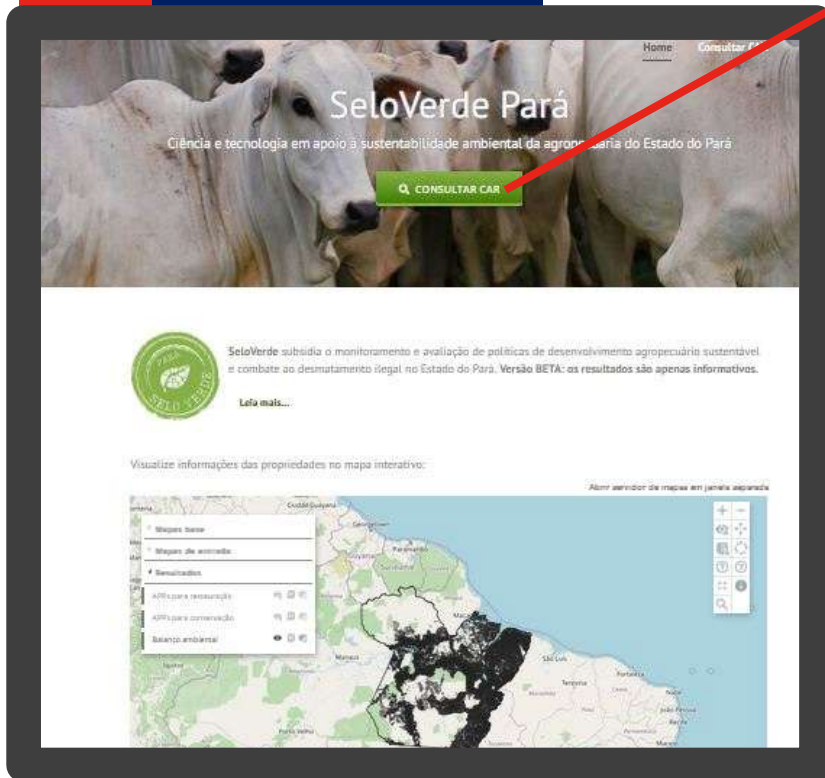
Home Consultar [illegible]

SeloVerde Pará

Ciência e tecnologia em apoio à sustentabilidade ambiental da agro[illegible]ária do Estado do Pará

CONSULTAR CAR

PARÁ SELO VERDE

SeloVerde subsidia o monitoramento e avaliação de políticas de desenvolvimento agropecuário sustentável e combate ao desmatamento ilegal no Estado do Pará. Versão BETA: os resultados são apenas informativos.

Leia mais...

Visualize informações das propriedades no mapa interativo:

Abrir servidor de mapas em janela separada

Mapas base
Mapas de entrada
Resultados
APP para restauração
APP para compensação
Balanço ambiental

Cidade Guayana
Georgetown
Paramaribo
Macapá
Manaus
São Luís
Teresina
Fortaleza
Natal
João Pessoa
Recife
Porto Velho